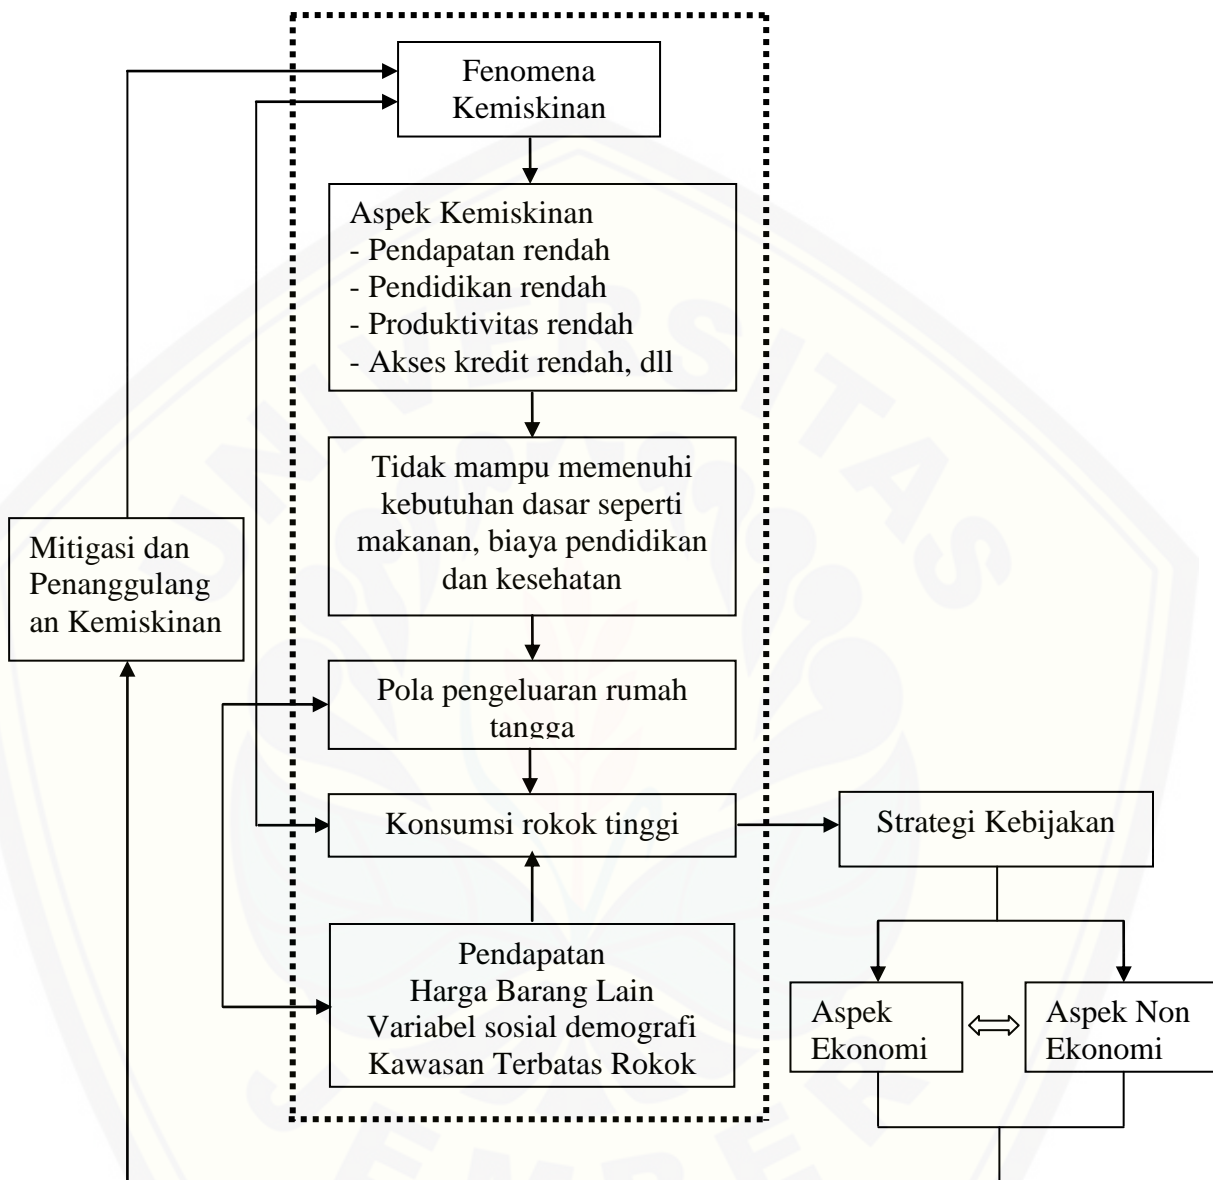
Fenomena Kemiskinan

Aspek Kemiskinan
- Pendapatan rendah
- Pendidikan rendah
- Produktivitas rendah
- Akses kredit rendah, dll

Tidak mampu memenuhi kebutuhan dasar seperti makanan, biaya pendidikan dan kesehatan

Mitigasi dan Penanggulangan Kemiskinan

Pola pengeluaran rumah tangga

Konsumsi rokok tinggi

Strategi Kebijakan

Pendapatan
Harga Barang Lain
Variabel sosial demografi
Kawasan Terbatas Rokok

Aspek Ekonomi

Aspek Non Ekonomi